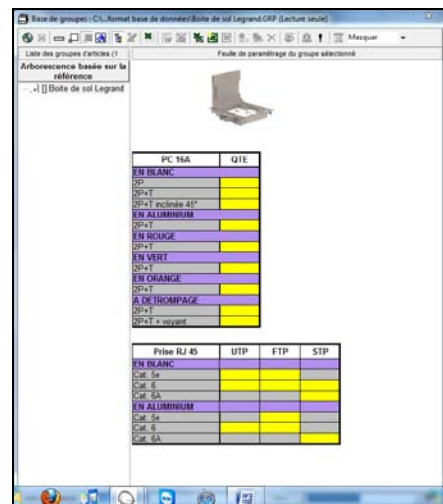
Base de groupes : C:\...format base de données\Boite de sol Legrand.GRP (Lecture seule)

Masquer

Liste des groupes d'articles (1

Feuille de paramétrage du groupe sélectionné

Arborescence basée sur la référence

[] Boite de sol Legrand

| PC 16A | QTE |
|---|---|
| EN BLANC | |
| 2P | |
| 2P+T | |
| 2P+T inclinée 45° | |
| EN ALUMINIUM | |
| 2P+T | |
| EN ROUGE | |
| 2P+T | |
| EN VERT | |
| 2P+T | |
| EN ORANGE | |
| 2P+T | |
| A DETROMPAGE | |
| 2P+T | |
| 2P+T + voyant | |

| Prise RJ 45 | UTP | FTP | STP |
|---|---|---|---|
| EN BLANC | | | |
| Cat. 5e | | | |
| Cat. 6 | | | |
| Cat. 6A | | | |
| EN ALUMINIUM | | | |
| Cat. 5e | | | |
| Cat. 6 | | | |
| Cat. 6A | | | |